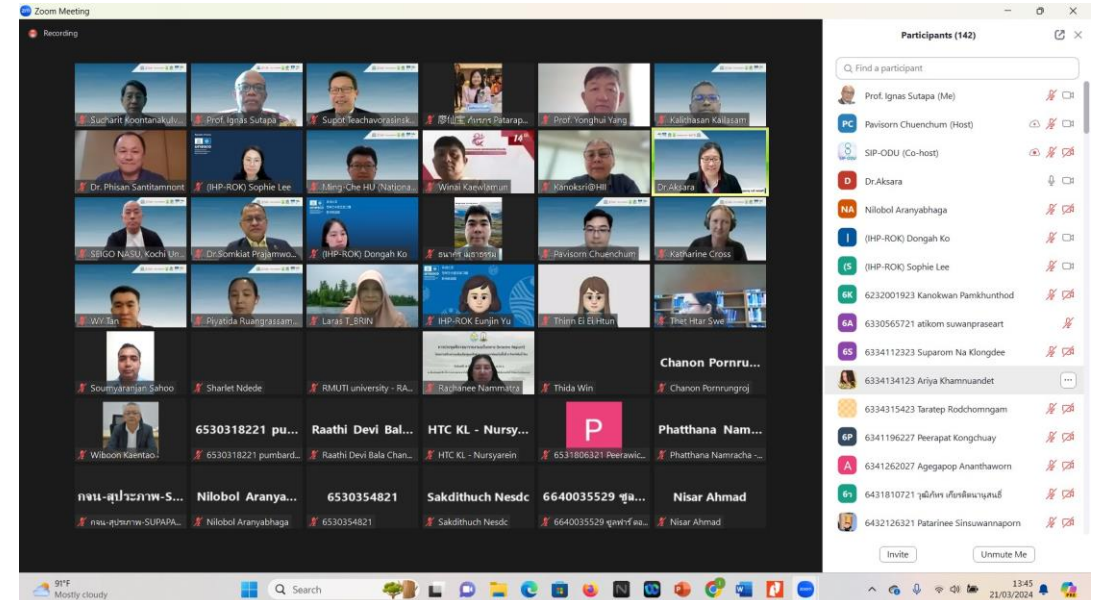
Zoom Meeting

Recording

Sucharit Koontanakulv...
Prof. Ignas Sutapa
Supot Teachavorasinsk...
廖仁宝 ศุภกร Patarap...
Prof. Yonghui Yang
Kalithasan Kailasam
Dr. Phisan Santitamnont
(IHP-ROK) Sophie Lee
Ming-Che HU (Nationa...
Winai Kaewlamun
Kanoksri@HII
Dr.Aksara
SEIGO NASU, Kochi Un...
Dr.Somkiat Prajamwo...
(IHP-ROK) Dongah Ko
ธนาศักดิ์ เพชรธรรม
Pavisorn Chuenchum
Katharine Cross
WY Tan
Piyatida Ruangrassam...
Laras T_BRIN
IHP-ROK Eunjin Yu
Thinn Ei Ei Htun
Thet Htar Swe
Soumyaranjan Sahoo
Sharlet Ndede
RMUTI university - RA...
Rachanee Nammatra
Thida Win
Chanon Pornru...
Chanon Pornrungroj
Wiboon Kaentao
6530318221 pu...
6530318221 pumbard...
Raathi Devi Bal...
Raathi Devi Bala Chan...
HTC KL - Nursy...
HTC KL - Nursyarein
P
6531806321 Peerawic...
Phatthana Nam...
Phatthana Namracha -...
กจน.-สุประภาพ-S...
กจน.-สุประภาพ-SUPAPA...
Nilobol Aranya...
Nilobol Aranyabhaga
6530354821
6530354821
Sakdithuch Nesdc
Sakdithuch Nesdc
6640035529 ซูล...
6640035529 ซูลฟาร์ ดอ...
Nisar Ahmad
Nisar Ahmad

Participants (142)

Find a participant

Prof. Ignas Sutapa (Me)
PC Pavisorn Chuenchum (Host)
SIP-ODU (Co-host)
D Dr.Aksara
NA Nilobol Aranyabhaga
I (IHP-ROK) Dongah Ko
(S (IHP-ROK) Sophie Lee
6K 6232001923 Kanokwan Pamkhunthod
6A 6330565721 atikom suwanpraseart
6S 6334112323 Suparom Na Klongdee
6334134123 Ariya Khamnuandet
6334315423 Taratep Rodchomngam
6P 6341196227 Peerapat Kongchuay
A 6341262027 Agegapop Ananthaworn
6ร 6431810721 วุฒิภัทร เกียรติขนานสุนย์
6432126321 Patarinee Sinsuwannaporn

Invite
Unmute Me

91°F
Mostly cloudy
Search
13:45
21/03/2024